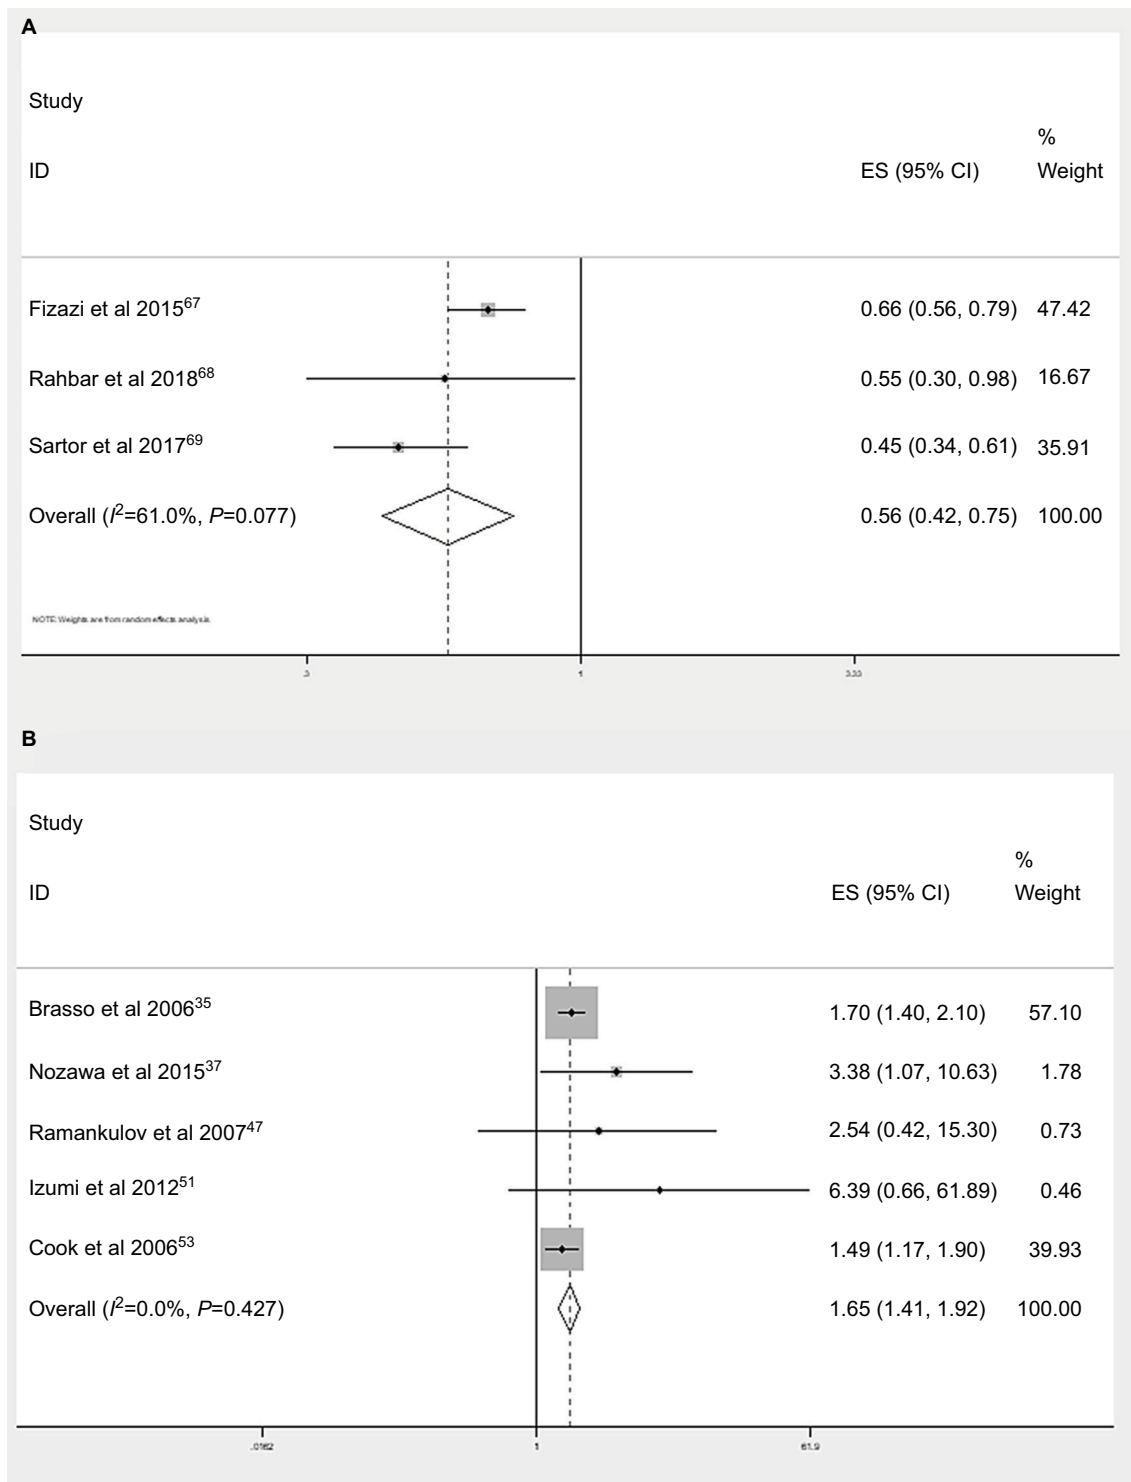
A

Study

ID

ES (95% CI)

%
Weight

Fizazi et al 2015$^{67}$ 0.66 (0.56, 0.79) 47.42

Rahbar et al 2018$^{68}$ 0.55 (0.30, 0.98) 16.67

Sartor et al 2017$^{69}$ 0.45 (0.34, 0.61) 35.91

Overall ($I^2$=61.0%, $P$=0.077) 0.56 (0.42, 0.75) 100.00

NOTE: Weights are from random effects analysis

.3 1 3.33

B

Study

ID

ES (95% CI)

%
Weight

Brasso et al 2006$^{35}$ 1.70 (1.40, 2.10) 57.10

Nozawa et al 2015$^{37}$ 3.38 (1.07, 10.63) 1.78

Ramankulov et al 2007$^{47}$ 2.54 (0.42, 15.30) 0.73

Izumi et al 2012$^{51}$ 6.39 (0.66, 61.89) 0.46

Cook et al 2006$^{53}$ 1.49 (1.17, 1.90) 39.93

Overall ($I^2$=0.0%, $P$=0.427) 1.65 (1.41, 1.92) 100.00

.0162 1 61.9